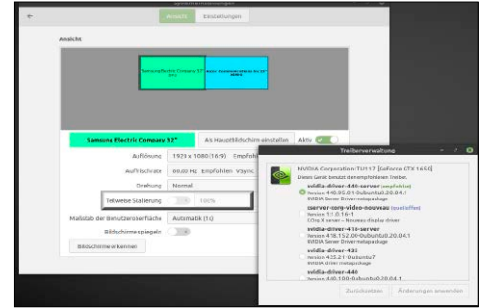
Ansicht Einstellungen

Ansicht

Samsung Electric Company 32"

Samsung Electric Company 32"

Als Hauptbildschirm einstellen Aktiv

Auflösung 1920 x 1080 (16:9) Empfohlen

Aufrischrate 60,00 Hz Empfohlen

Drehung Normal

Teilweise Skalierung 100%

Maßstab der Benutzeroberfläche Automatik (1x)

Bildschirme spiegeln

Bildschirme erkennen

Treiberverwaltung

NVIDIA Corporation: TU117 [GeForce GTX 1650]

Dieses Gerät benutzt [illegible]

nvidia-driver-440-server (empfohlen)
Version 440.95.01-0ubuntu0.20.04.1
NVIDIA Server Driver metapackage

xserver-xorg-video-nouveau (installiert)
Version 1:1.0.16-1
X.Org X server – Nouveau display driver

nvidia-driver-418-server
Version 418.152.00-0ubuntu0.20.04.1
NVIDIA Server Driver metapackage

nvidia-driver-435
Version 435.21-0ubuntu7
NVIDIA driver metapackage

nvidia-driver-440
Version 440.100-0ubuntu0.20.04.1

Zurücksetzen Änderungen anwenden